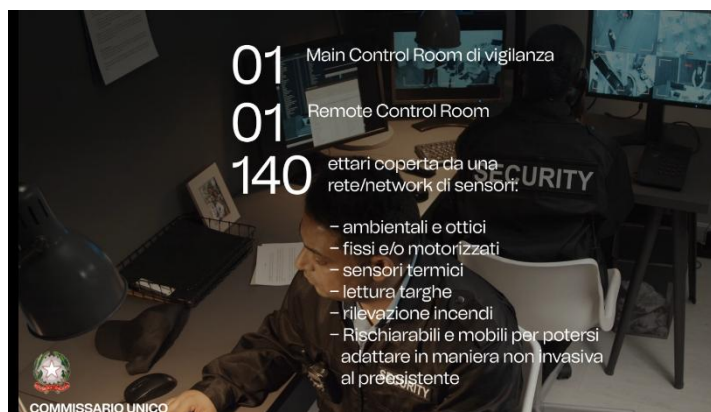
01 Main Control Room di vigilanza

01 Remote Control Room

140 ettari coperta da una rete/network di sensori:

– ambientali e ottici
– fissi e/o motorizzati
– sensori termici
– lettura targhe
– rilevazione incendi
– Rischiarabili e mobili per potersi adattare in maniera non invasiva al preesistente

SECURITY

COMMISSARIO UNICO